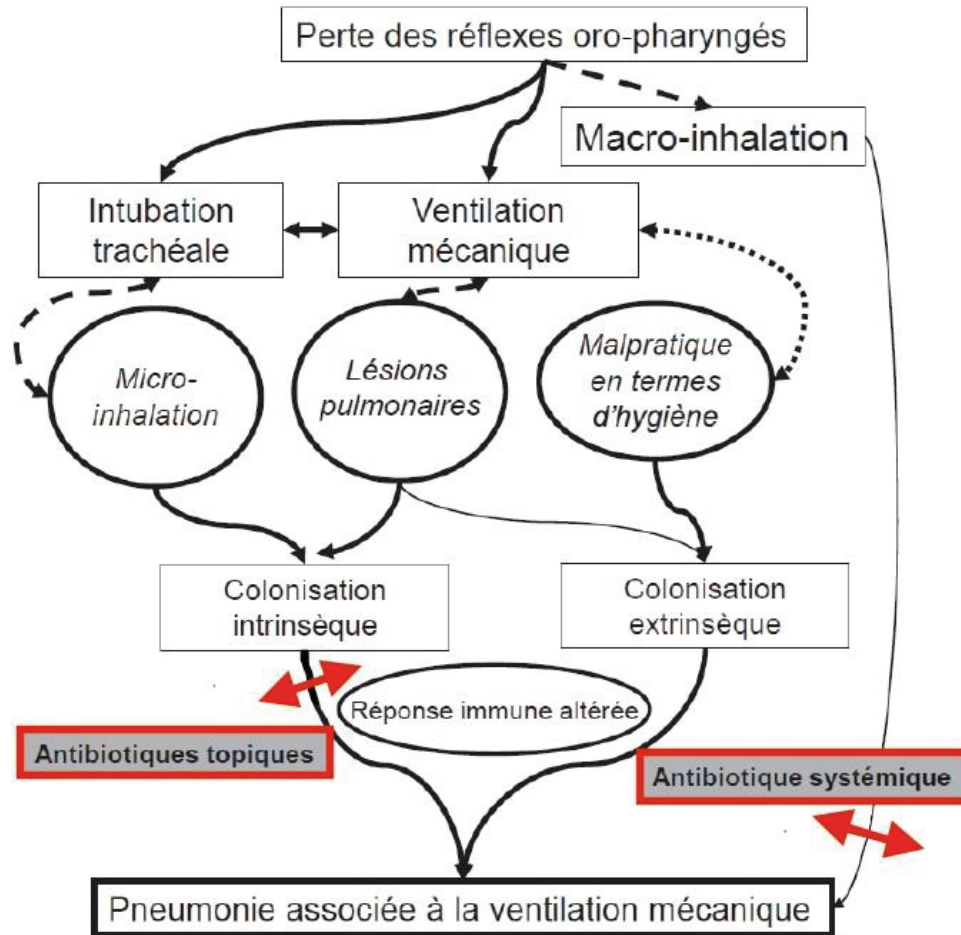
Perte des réflexes oro-pharyngés

Macro-inhalation

Intubation trachéale

Ventilation mécanique

Micro-inhalation

Lésions pulmonaires

Malpratique en termes d'hygiène

Colonisation intrinsèque

Colonisation extrinsèque

Réponse immune altérée

Antibiotiques topiques

Antibiotique systémique

Pneumonie associée à la ventilation mécanique